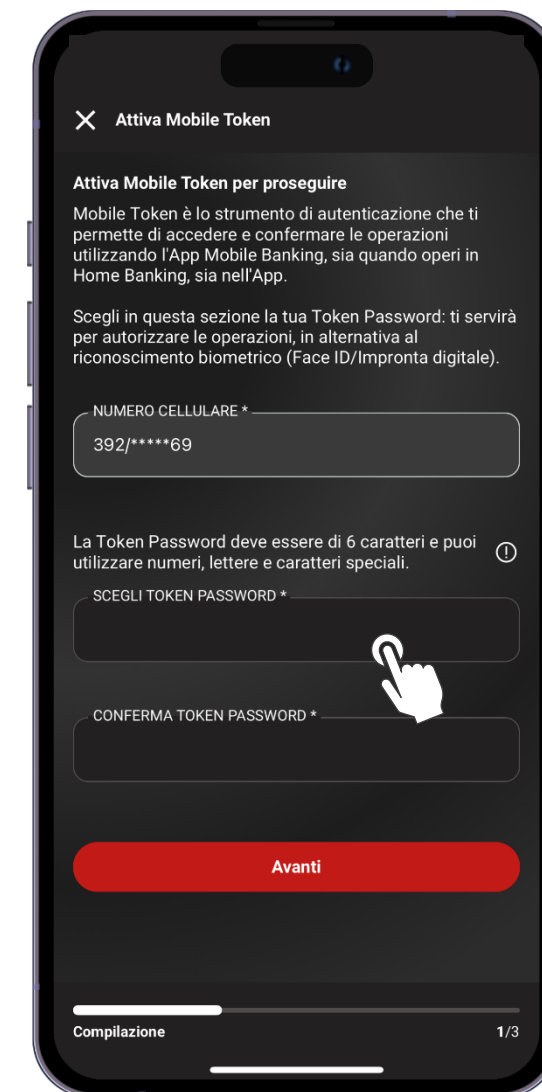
Attiva Mobile Token

Attiva Mobile Token per proseguire

Mobile Token è lo strumento di autenticazione che ti permette di accedere e confermare le operazioni utilizzando l'App Mobile Banking, sia quando operi in Home Banking, sia nell'App.

Scegli in questa sezione la tua Token Password: ti servirà per autorizzare le operazioni, in alternativa al riconoscimento biometrico (Face ID/Impronta digitale).

NUMERO CELLULARE *

392/*****69

La Token Password deve essere di 6 caratteri e puoi utilizzare numeri, lettere e caratteri speciali.

SCEGLI TOKEN PASSWORD *

CONFERMA TOKEN PASSWORD *

Avanti

Compilazione

1/3